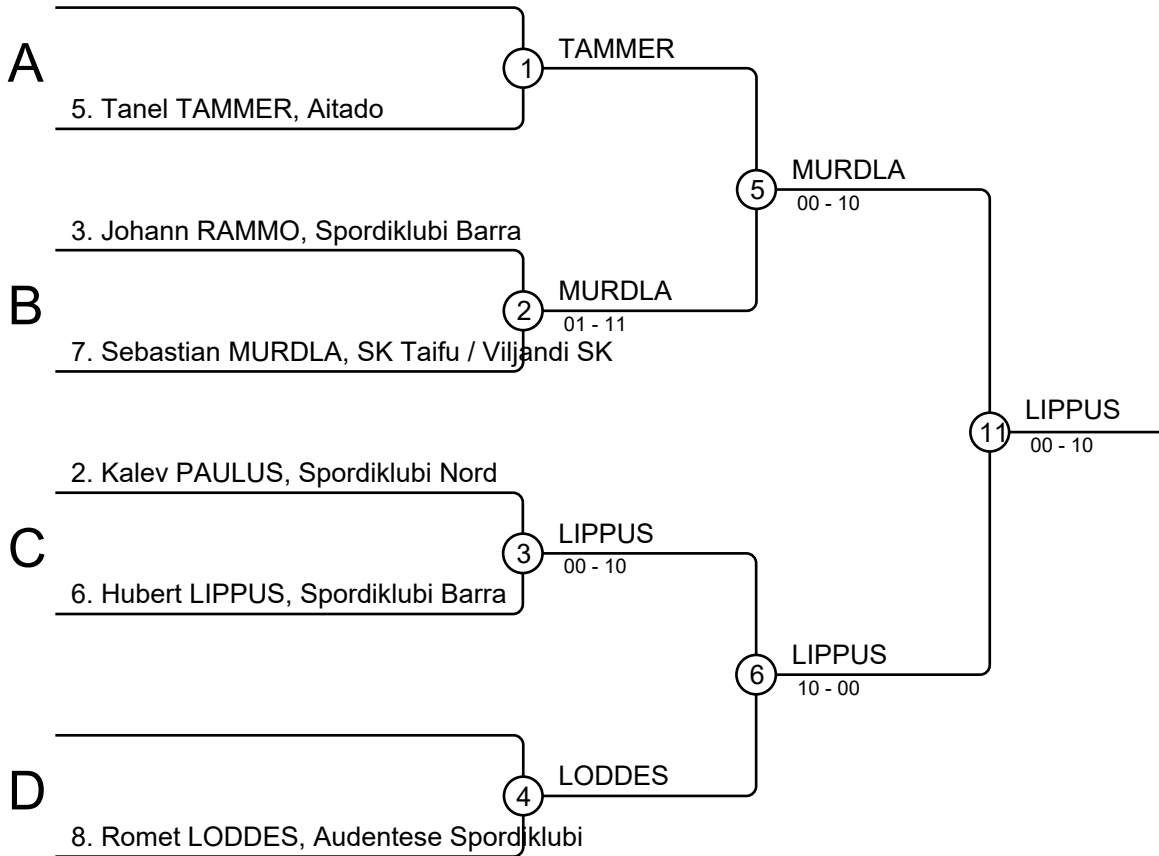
A

1

TAMMER

5. Tanel TAMMER, Aitado

5

MURDLA

00 - 10

3. Johann RAMMO, Spordiklubi Barra

B

2

MURDLA

01 - 11

7. Sebastian MURDLA, SK Taifu / Viljandi SK

11

LIPPUS

00 - 10

2. Kalev PAULUS, Spordiklubi Nord

C

3

LIPPUS

00 - 10

6. Hubert LIPPUS, Spordiklubi Barra

6

LIPPUS

10 - 00

D

4

LODDES

8. Romet LODDES, Audentese Spordiklubi